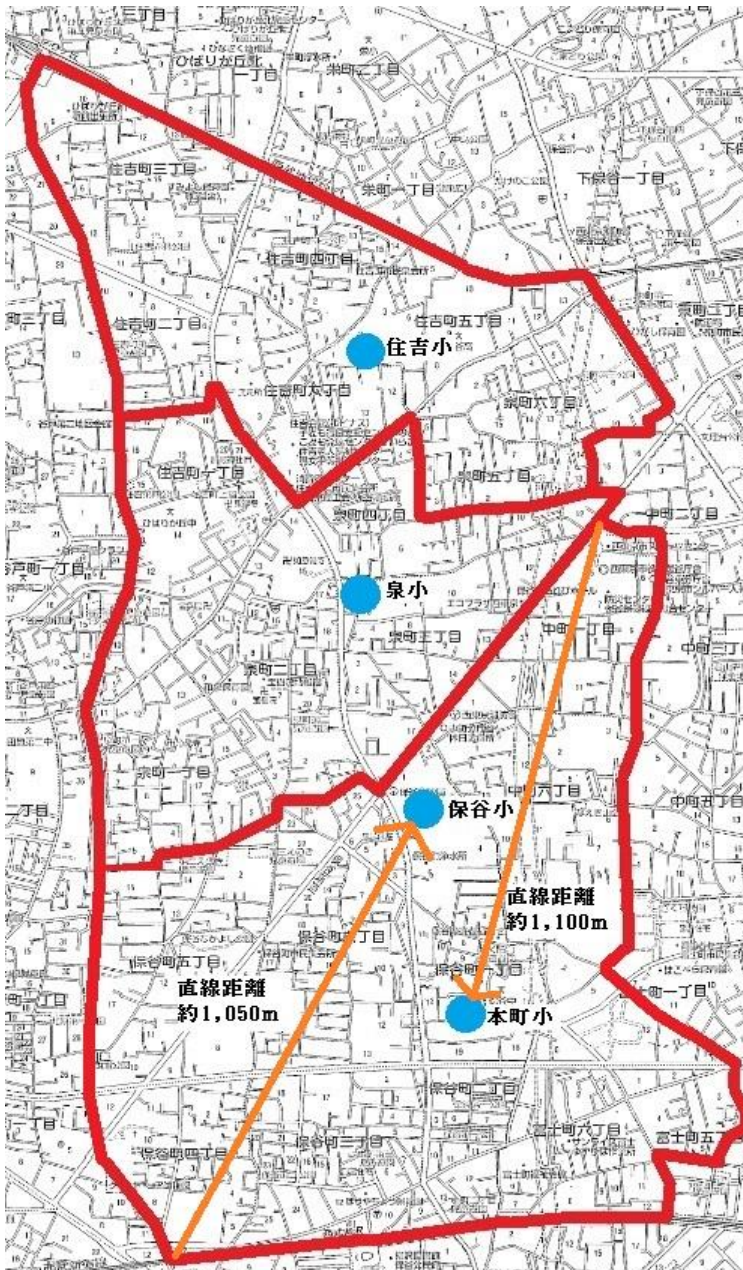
住吉小

泉小

保谷小

本町小

直線距離
約1,100m

直線距離
約1,050m

ひばりが丘北
一丁目
栄町二丁目
栄町一丁目
下保谷一丁目
住吉町四丁目
住吉町五丁目
住吉町三丁目
住吉町二丁目
住吉町六丁目
栄町六丁目
栄町五丁目
住吉町一丁目
泉町四丁目
中町二丁目
泉町三丁目
中町一丁目
中町三丁目
泉町二丁目
泉町一丁目
中町六丁目
中町五丁目
保谷町五丁目
保谷町六丁目
保谷町二丁目
富士町六丁目
富士町五
保谷町四丁目
保谷町三丁目